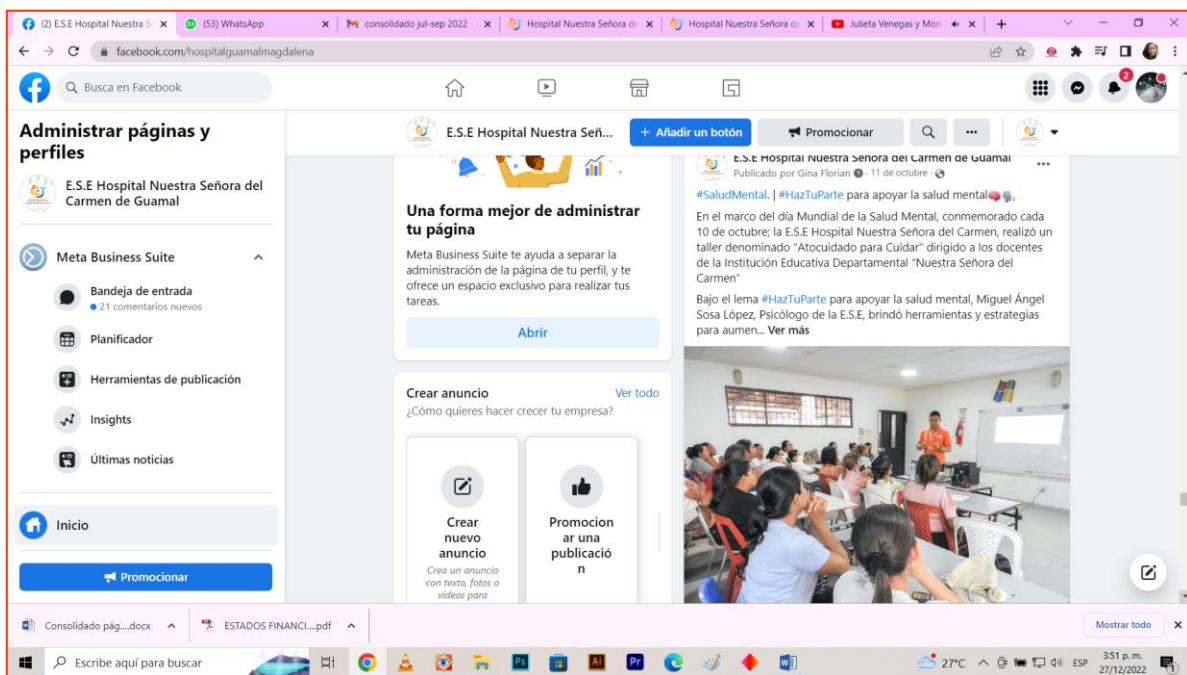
(2) E.S.E Hospital Nuestra S ×
(53) WhatsApp ×
consolidado jul-sep 2022 ×
Hospital Nuestra Señora de ×
Hospital Nuestra Señora de ×
Julieta Venegas y Mon ×
+

facebook.com/hospitalguamalmagdalena

Busca en Facebook

2

Administrar páginas y perfiles

E.S.E Hospital Nuestra Señora del Carmen de Guamal

Meta Business Suite

Bandeja de entrada
• 21 comentarios nuevos

Planificador

Herramientas de publicación

Insights

Últimas noticias

Inicio

Promocionar

E.S.E Hospital Nuestra Señ...

+ Añadir un botón

Promocionar

Una forma mejor de administrar tu página

Meta Business Suite te ayuda a separar la administración de la página de tu perfil, y te ofrece un espacio exclusivo para realizar tus tareas.

Abrir

Crear anuncio
Ver todo
¿Cómo quieres hacer crecer tu empresa?

Crear nuevo anuncio
Crea un anuncio con texto, fotos o videos para

Promocionar una publicación

E.S.E Hospital Nuestra Señora del Carmen de Guamal
Publicado por Gina Florian · 11 de octubre ·

#SaludMental. | #HazTuParte para apoyar la salud mental

En el marco del día Mundial de la Salud Mental, conmemorado cada 10 de octubre; la E.S.E Hospital Nuestra Señora del Carmen, realizó un taller denominado "Atocuidado para Cuidar" dirigido a los docentes de la Institución Educativa Departamental "Nuestra Señora del Carmen"

Bajo el lema #HazTuParte para apoyar la salud mental, Miguel Ángel Sosa López, Psicólogo de la E.S.E, brindó herramientas y estrategias para aumen... Ver más

Consolidado pág....docx
ESTADOS FINANCI....pdf
Mostrar todo

Escribe aquí para buscar
27°C ESP 3:51 p. m. 27/12/2022